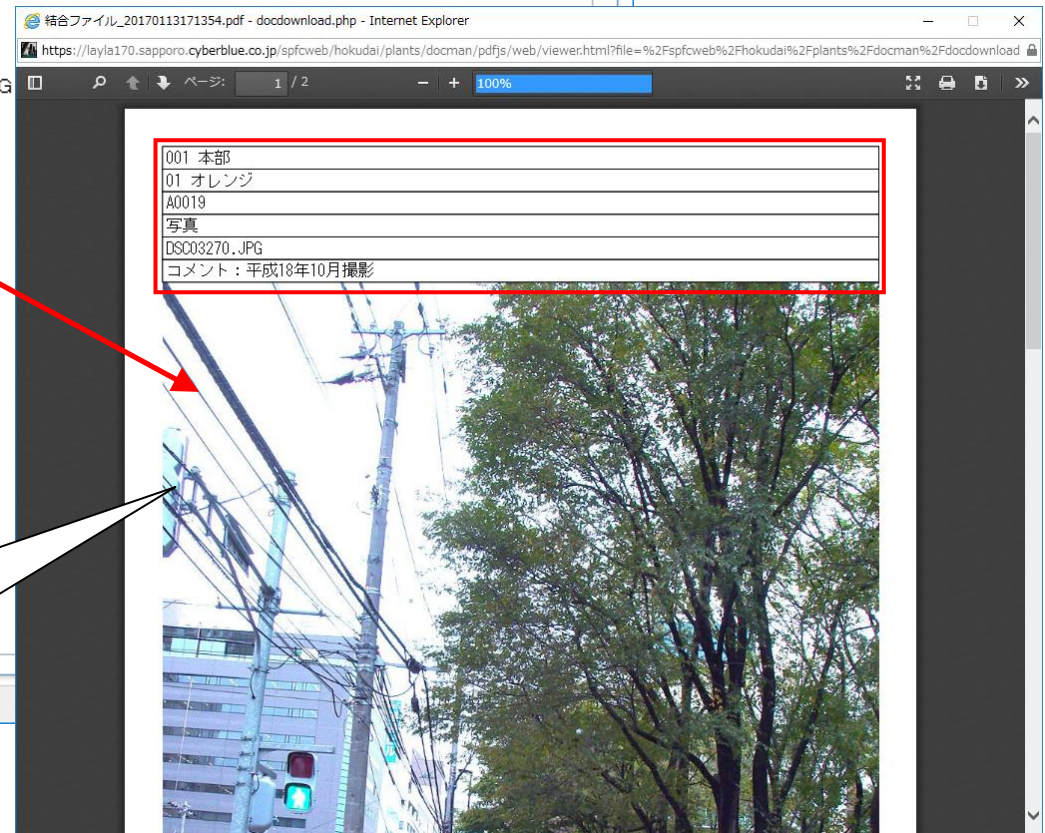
結合ファイル_20170113171354.pdf - docdownload.php - Internet Explorer

https://layla170.sapporo.cyberblue.co.jp/spfcweb/hokudai/plants/docman/pdfjs/web/viewer.html?file=%2Fspfcweb%2Fhokudai%2Fplants%2Fdocman%2Fdocdownload

G

ページ: 1 / 2

100%

| 001 本部 |
|---|
| 01 オレンジ |
| A0019 |
| 写真 |
| DSC03270.JPG |
| コメント：平成18年10月撮影 |